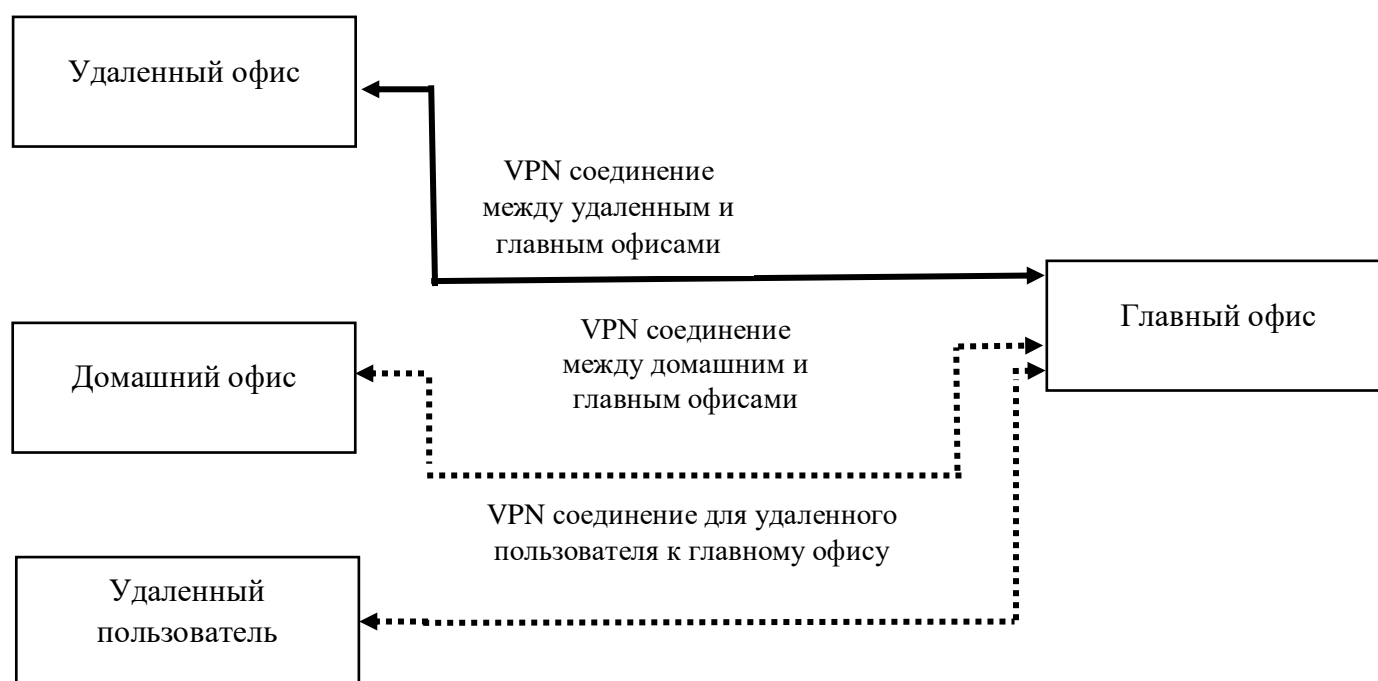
Удаленный офис

VPN соединение между удаленным и главным офисами

Главный офис

VPN соединение между домашним и главным офисами

Домашний офис

VPN соединение для удаленного пользователя к главному офису

Удаленный пользователь